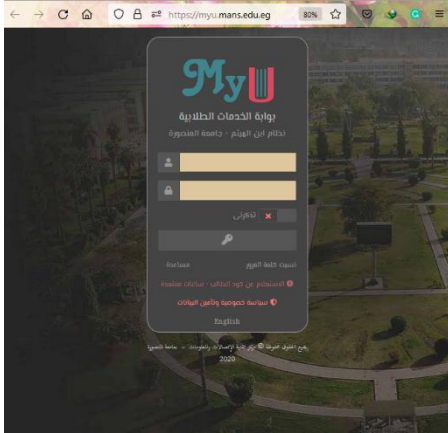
https://myu.mans.edu.eg
80%
MyU
بوابة الخدمات الطلابية
نظام ابن الهيثم - جامعة المنصورة
تذكرني
نسيت كلمة المرور
مساعدة
الاستعلام عن كود الطالب - بيانات تسجيل الدخول
سياسة خصوصية وتأمين البيانات
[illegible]
جميع الحقوق محفوظة © لمركز تقنية الاتصالات والمعلومات - جامعة المنصورة
2020